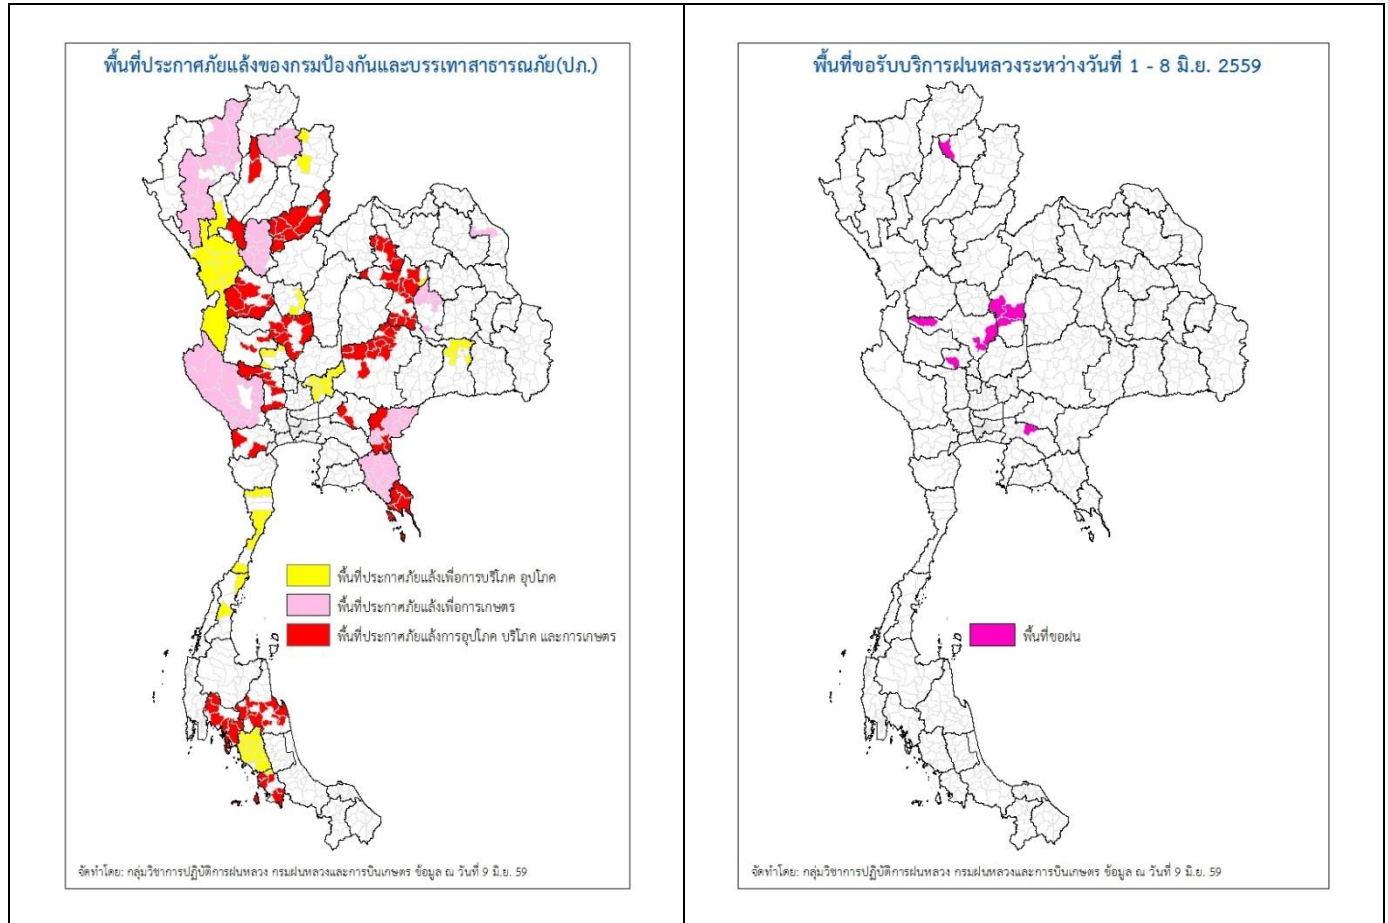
พื้นที่ประกาศภัยแล้งของกรมป้องกันและบรรเทาสาธารณภัย(ปภ.)

พื้นที่ประกาศภัยแล้งเพื่อการบริโภค อุปโภค
พื้นที่ประกาศภัยแล้งเพื่อการเกษตร
พื้นที่ประกาศภัยแล้งการอุปโภค บริโภค และการเกษตร

จัดทำโดย: กลุ่มวิชาการปฏิบัติการฝนหลวง กรมฝนหลวงและการบินเกษตร ข้อมูล ณ วันที่ 9 มิ.ย. 59

พื้นที่ขอรับบริการฝนหลวงระหว่างวันที่ 1 - 8 มิ.ย. 2559

พื้นที่ขอฝน

จัดทำโดย: กลุ่มวิชาการปฏิบัติการฝนหลวง กรมฝนหลวงและการบินเกษตร ข้อมูล ณ วันที่ 9 มิ.ย. 59